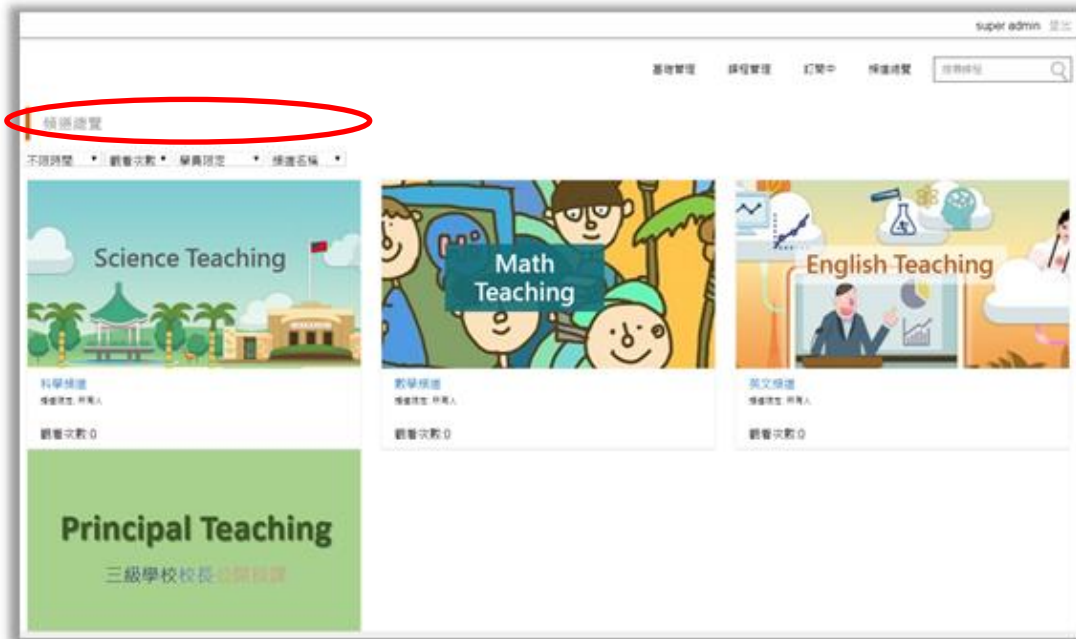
super admin 登出

基礎管理 課程管理 訂閱中 頻道總覽 搜尋課程

頻道總覽

不限頻道 觀看次數 學員限定 頻道名稱

Science Teaching

科學頻道
頻道限定: 所有人

觀看次數:0

Math Teaching

數學頻道
頻道限定: 所有人

觀看次數:0

English Teaching

英文頻道
頻道限定: 所有人

觀看次數:0

Principal Teaching

三級學校校長公開授課